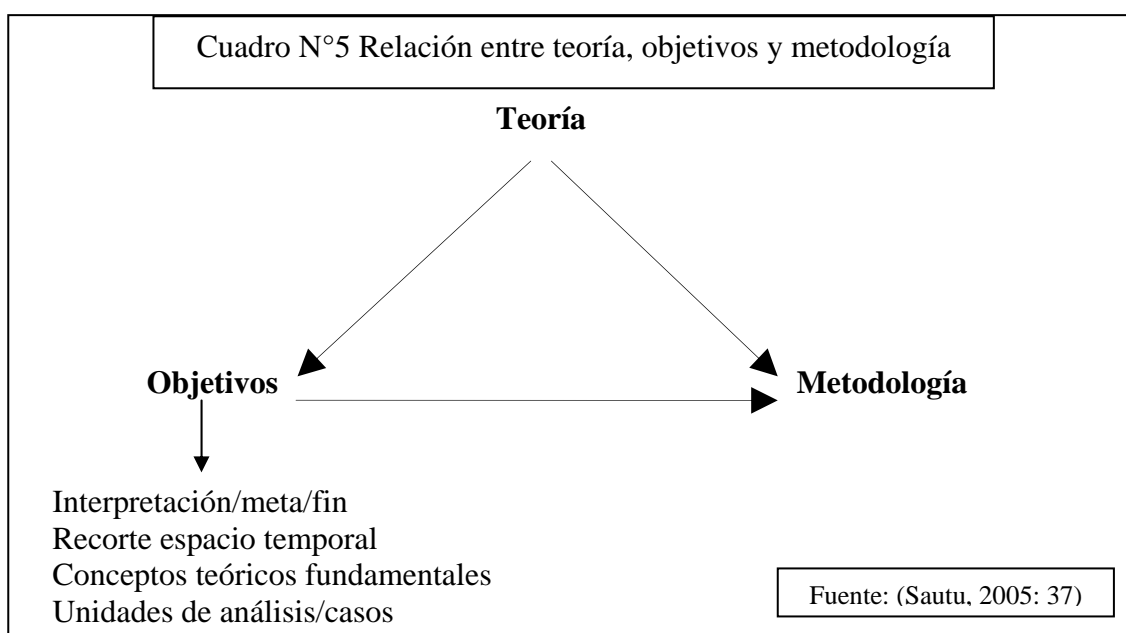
Cuadro N°5 Relación entre teoría, objetivos y metodología

Teoría

Objetivos

Metodología

Interpretación/meta/fin
Recorte espacio temporal
Conceptos teóricos fundamentales
Unidades de análisis/casos

Fuente: (Sautu, 2005: 37)